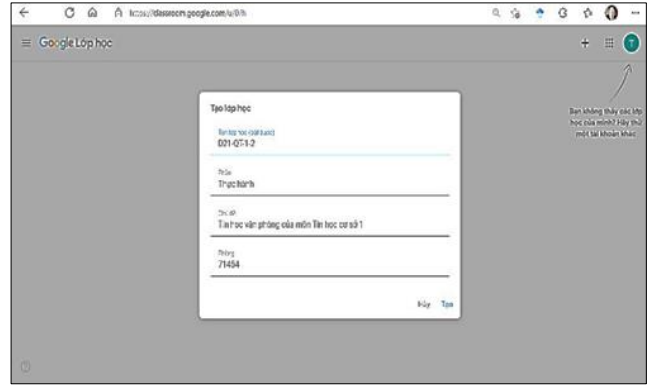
https://classroom.google.com/u/0/h

Google Lớp học

T

Bạn không thấy các lớp học của mình? Hãy thử một tài khoản khác

Tạo lớp học

Tên lớp học (bắt buộc)
D21-QT-1-2

Phần
Thực hành

Chủ đề
Tin học văn phòng của môn Tin học cơ sở 1

Phòng
71454

Hủy Tạo